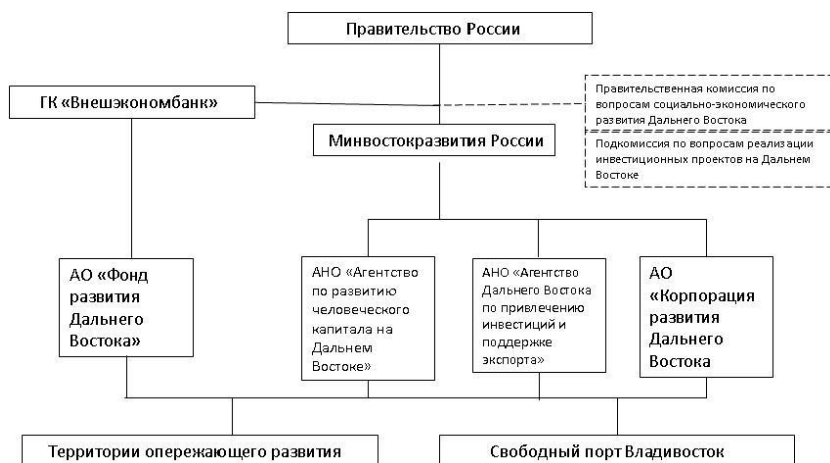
Правительство России

ГК «Внешэкономбанк»

Правительственная комиссия по вопросам социально-экономического развития Дальнего Востока

Минвостокразвития России

Подкомиссия по вопросам реализации инвестиционных проектов на Дальнем Востоке

АО «Фонд развития Дальнего Востока»

АНО «Агентство по развитию человеческого капитала на Дальнем Востоке»

АНО «Агентство Дальнего Востока по привлечению инвестиций и поддержке экспорта»

АО «Корпорация развития Дальнего Востока

Территории опережающего развития

Свободный порт Владивосток